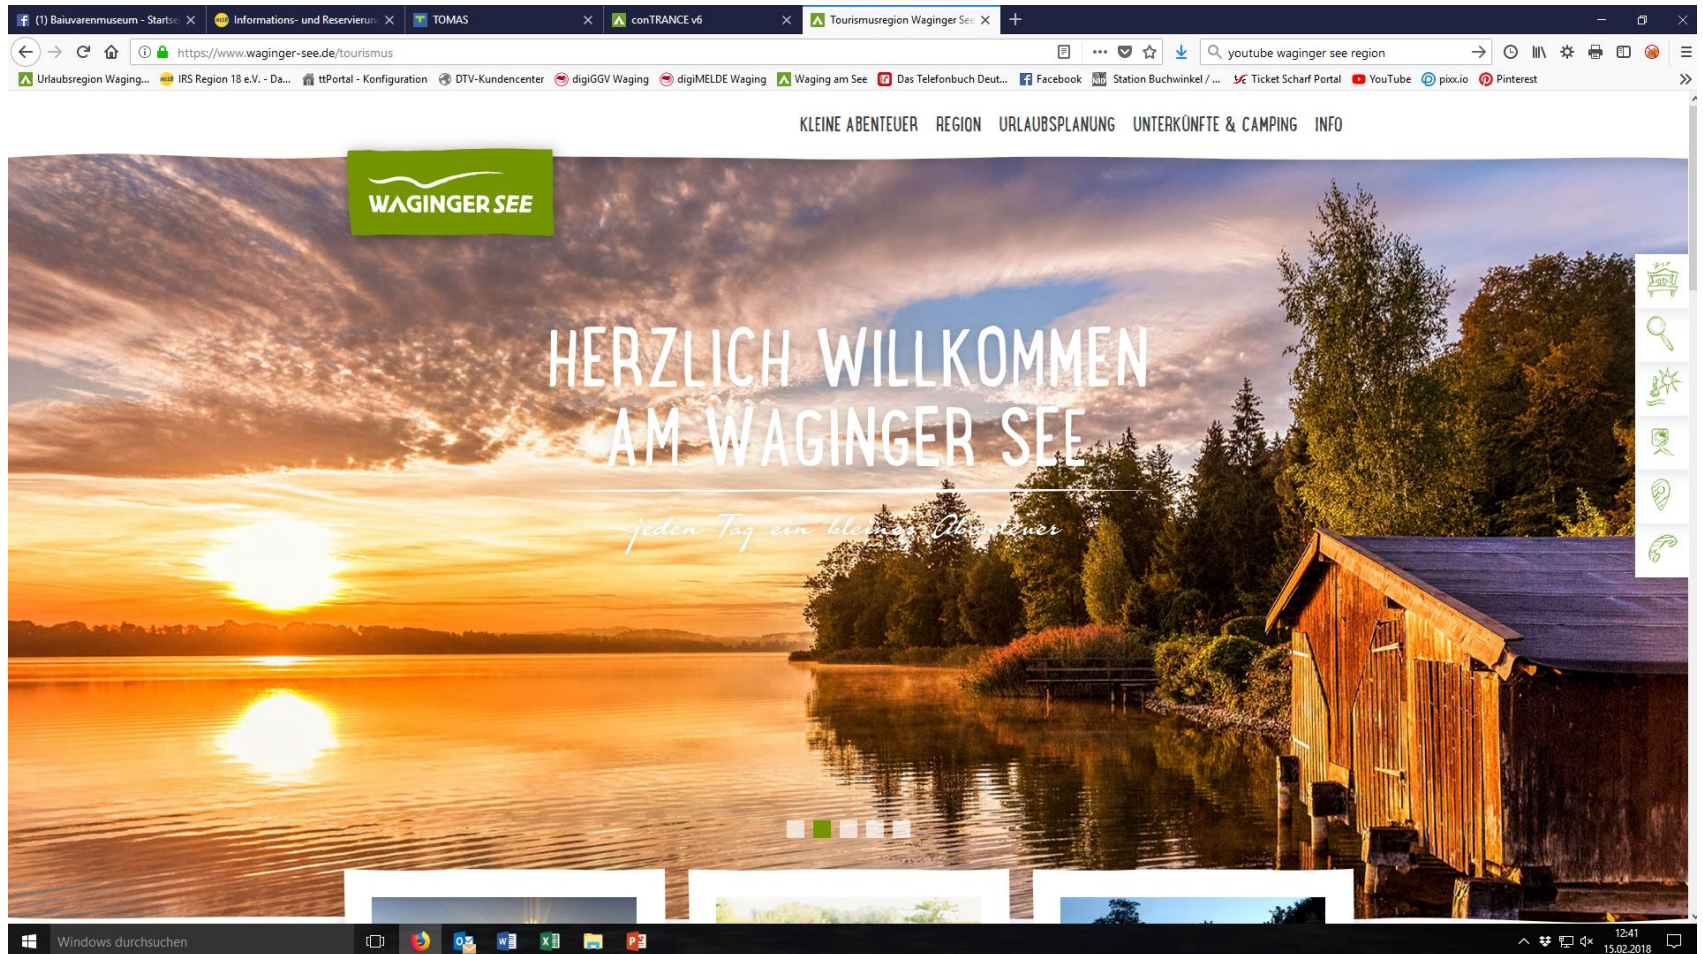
(1) Baiuvarenmuseum - Startse
Informations- und Reservierun
TOMAS
conTRANCE v6
Tourismusregion Waginger See

https://www.waginger-see.de/tourismus

youtube waginger see region

Urlaubsregion Waging... IRS Region 18 e.V. - Da... ttPortal - Konfiguration DTV-Kundencenter digiGGV Waging digiMELDE Waging Waging am See Das Telefonbuch Deut... Facebook Station Buchwinkel / ... Ticket Scharf Portal YouTube pixx.io Pinterest

KLEINE ABENTEUER REGION URLAUBSPLANUNG UNTERKÜNFTE & CAMPING INFO

WAGINGER SEE

HERZLICH WILLKOMMEN AM WAGINGER SEE

jeden Tag ein kleines Abenteuer

Windows durchsuchen

12:41
15.02.2018